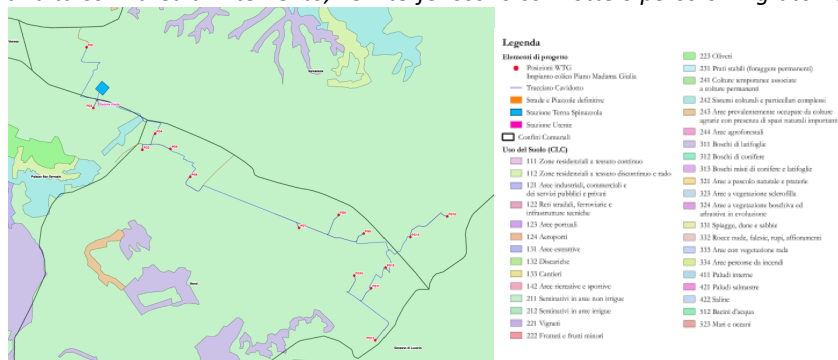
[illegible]

Legenda

Elementi di progetto

Posizioni WTG Impianto eolico Piano Madama Giulia

Tracciato Cavidotto

Strade e Piazzole definitive

Stazione Terna Spinazzola

Stazione Utente

Confini Comunali

Uso del Suolo (CLC)

111 Zone residenziali a tessuto continuo

112 Zone residenziali a tessuto discontinuo e rado

121 Aree industriali, commerciali e dei servizi pubblici e privati

122 Reti stradali, ferroviarie e infrastrutture tecniche

123 Aree portuali

124 Aeroporti

131 Aree estrattive

132 Discariche

133 Cantieri

142 Aree ricreative e sportive

211 Seminativi in aree non irrigue

212 Seminativi in aree irrigue

221 Vigneti

222 Frutteti e frutti minori

223 Oliveti

231 Prati stabili (foraggere permanenti)

241 Colture temporanee associate a colture permanenti

242 Sistemi colturali e particellari complessi

243 Aree prevalentemente occupate da colture agrarie con presenza di spazi naturali importanti

244 Aree agroforestali

311 Boschi di latifoglie

312 Boschi di conifere

313 Boschi misti di conifere e latifoglie

321 Aree a pascolo naturale e praterie

323 Aree a vegetazione sclerofilla

324 Aree a vegetazione boschiva ed arbustiva in evoluzione

331 Spiagge, dune e sabbie

332 Rocce nude, falesie, rupi, affioramenti

333 Aree con vegetazione rada

334 Aree percorse da incendi

411 Paludi interne

421 Paludi salmastre

422 Saline

512 Bacini d'acqua

523 Mari e oceani